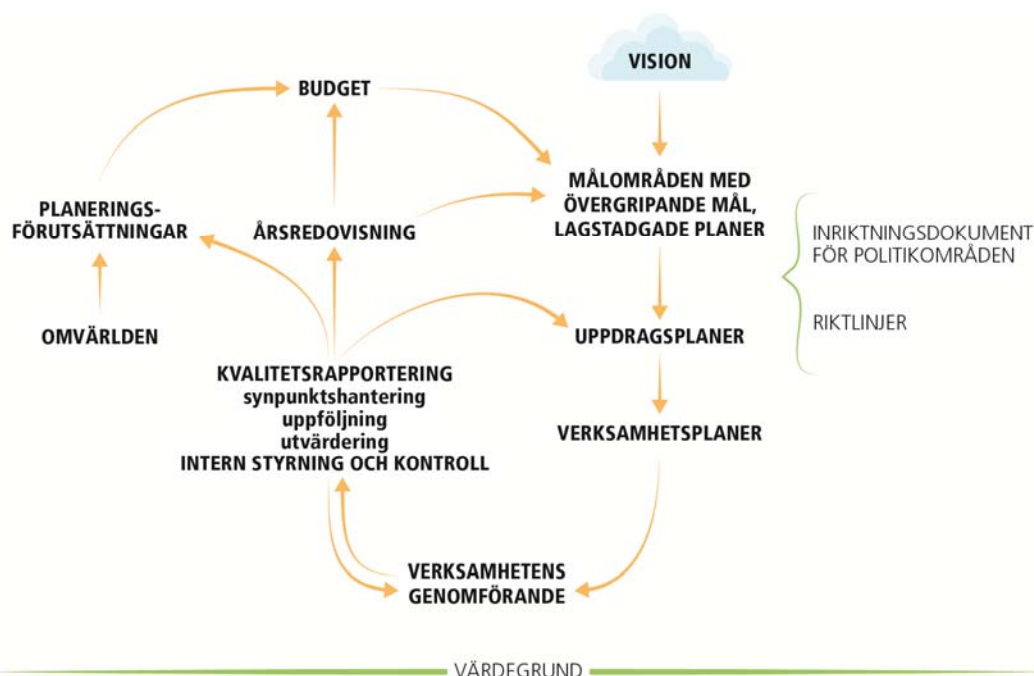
VISION

BUDGET

MÅLOMRÅDEN MED ÖVERGRIPANDE MÅL, LAGSTADGADE PLANER

INRIKTNINGSDOKUMENT FÖR POLITIKOMRÅDEN

RIKTLINJER

PLANERINGSFÖRUTSÄTTNINGAR

ÅRSREDOVISNING

OMVÄRLDEN

UPPDRAGSPLANER

KVALITETSRAPPORTERING
synpunktshantering
uppföljning
utvärdering
INTERN STYRNING OCH KONTROLL

VERKSAMHETSPLANER

VERKSAMHETENS GENOMFÖRANDE

VÄRDEGRUND